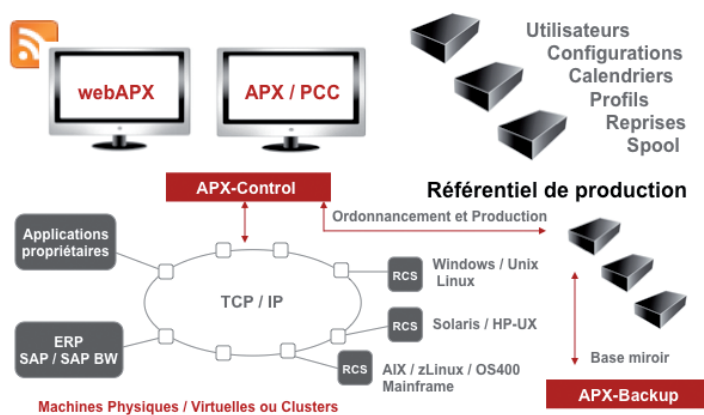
webAPX

APX / PCC

Utilisateurs
Configurations
Calendriers
Profils
Reprises
Spool

APX-Control

Référentiel de production

Ordonnancement et Production

Applications propriétaires

TCP / IP

RCS
Windows / Unix
Linux

RCS
Solaris / HP-UX

ERP
SAP / SAP BW

RCS
AIX / zLinux / OS400
Mainframe

Base miroir

Machines Physiques / Virtuelles ou Clusters

APX-Backup